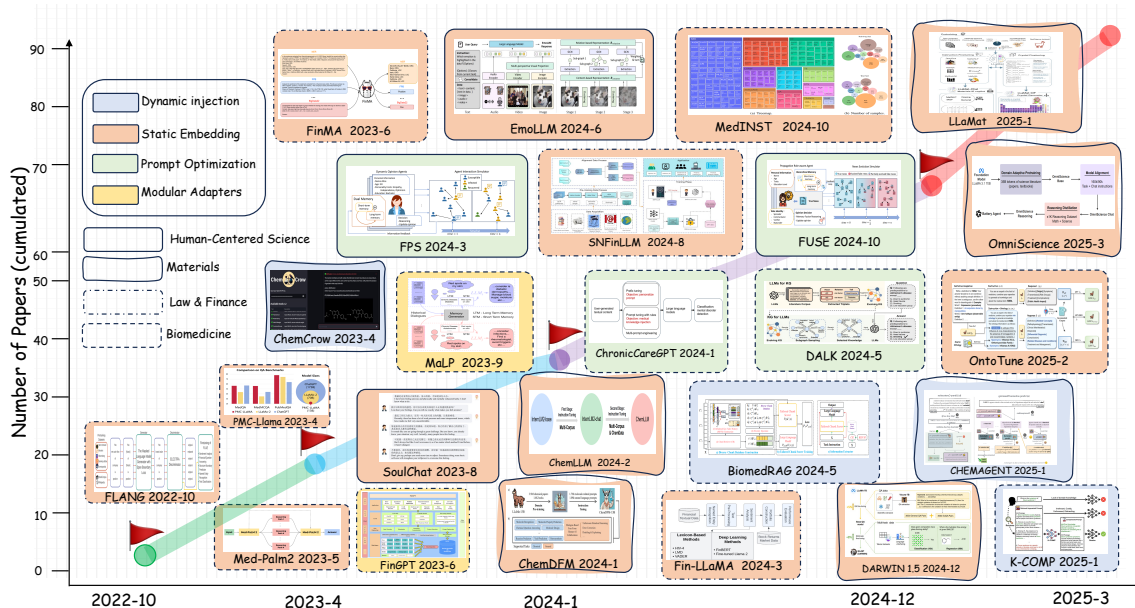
Dynamic injection
Static Embedding
Prompt Optimization
Modular Adapters

Human-Centered Science
Materials
Law & Finance
Biomedicine

Number of Papers (cumulated)

90
80
70
60
50
40
30
20
10
0

2022-10
2023-4
2024-1
2024-12
2025-3

FinMA 2023-6
EmoLLM 2024-6
MedINST 2024-10
LLaMat 2025-1
FPS 2024-3
SNFinLLM 2024-8
FUSE 2024-10
OmniScience 2025-3
ChemCrow 2023-4
MaLP 2023-9
ChronicCareGPT 2024-1
DALK 2024-5
OntoTune 2025-2
PMC-Llama 2023-4
SoulChat 2023-8
ChemLLM 2024-2
BiomedRAG 2024-5
CHEMAGENT 2025-1
FLANG 2022-10
Med-Palm2 2023-5
FinGPT 2023-6
ChemDFM 2024-1
Fin-LLaMA 2024-3
DARWIN 1.5 2024-12
K-COMP 2025-1